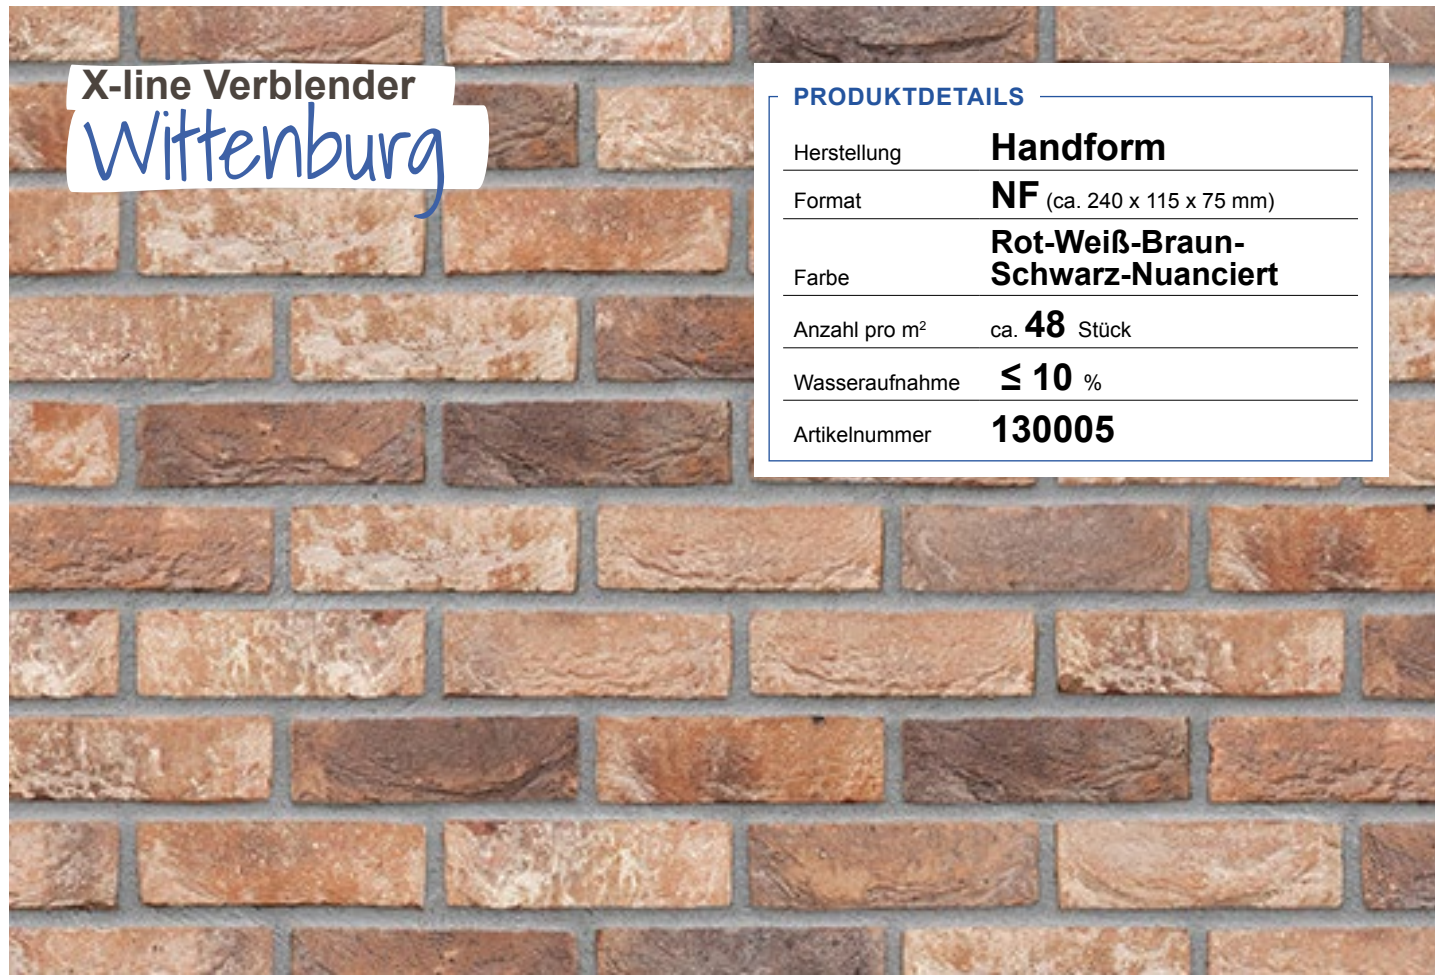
X-line Verblender
Wittenburg

PRODUKTDETAILS

| | |
|---|---|
| Herstellung | Handform |
| Format | NF (ca. 240 x 115 x 75 mm) |
| Farbe | Rot-Weiß-Braun-Schwarz-Nuanciert |
| Anzahl pro m$^2$ | ca. 48 Stück |
| Wasseraufnahme | $\leq$ 10 % |
| Artikelnummer | 130005 |